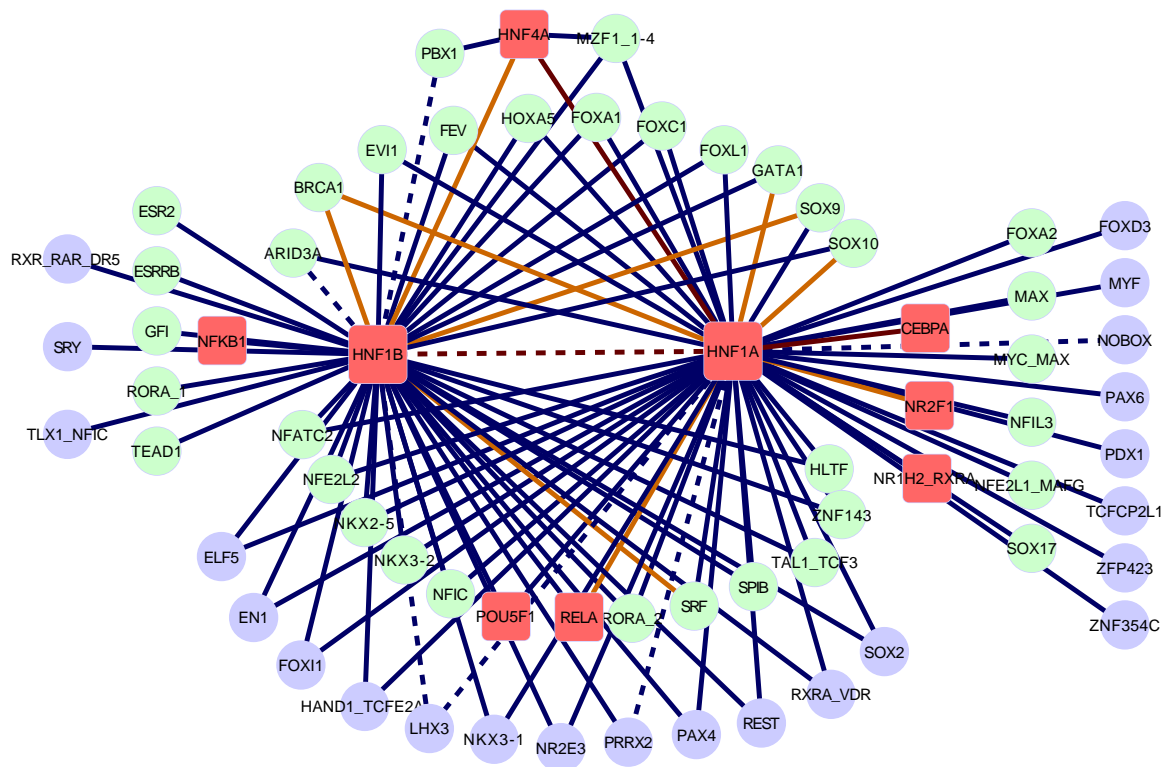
HNF4A
PBX1
MZF1_1-4
FEV
HOXA5
FOXA1
FOXC1
EVI1
FOXL1
GATA1
BRCA1
SOX9
ESR2
SOX10
ARID3A
FOXA2
FOXD3
RXR_RAR_DR5
ESRRB
MAX
MYF
GFI
NFKB1
HNF1B
HNF1A
CEBPA
NOBOX
SRY
MYC_MAX
RORA_1
NR2F1
PAX6
TLX1_NFIC
NFIL3
TEAD1
NFATC2
PDX1
HLTF
NR1H2_RXRA
NFE2L1_MAFG
NFE2L2
ZNF143
TCFCP2L1
NKX2-5
SOX17
TAL1_TCF3
ELF5
NKX3-2
ZFP423
SPIB
NFIC
SRF
ZNF354C
EN1
POU5F1
RELA
RORA_2
SOX2
FOXI1
RXRA_VDR
HAND1_TCFE2A
REST
LHX3
NKX3-1
NR2E3
PRRX2
PAX4